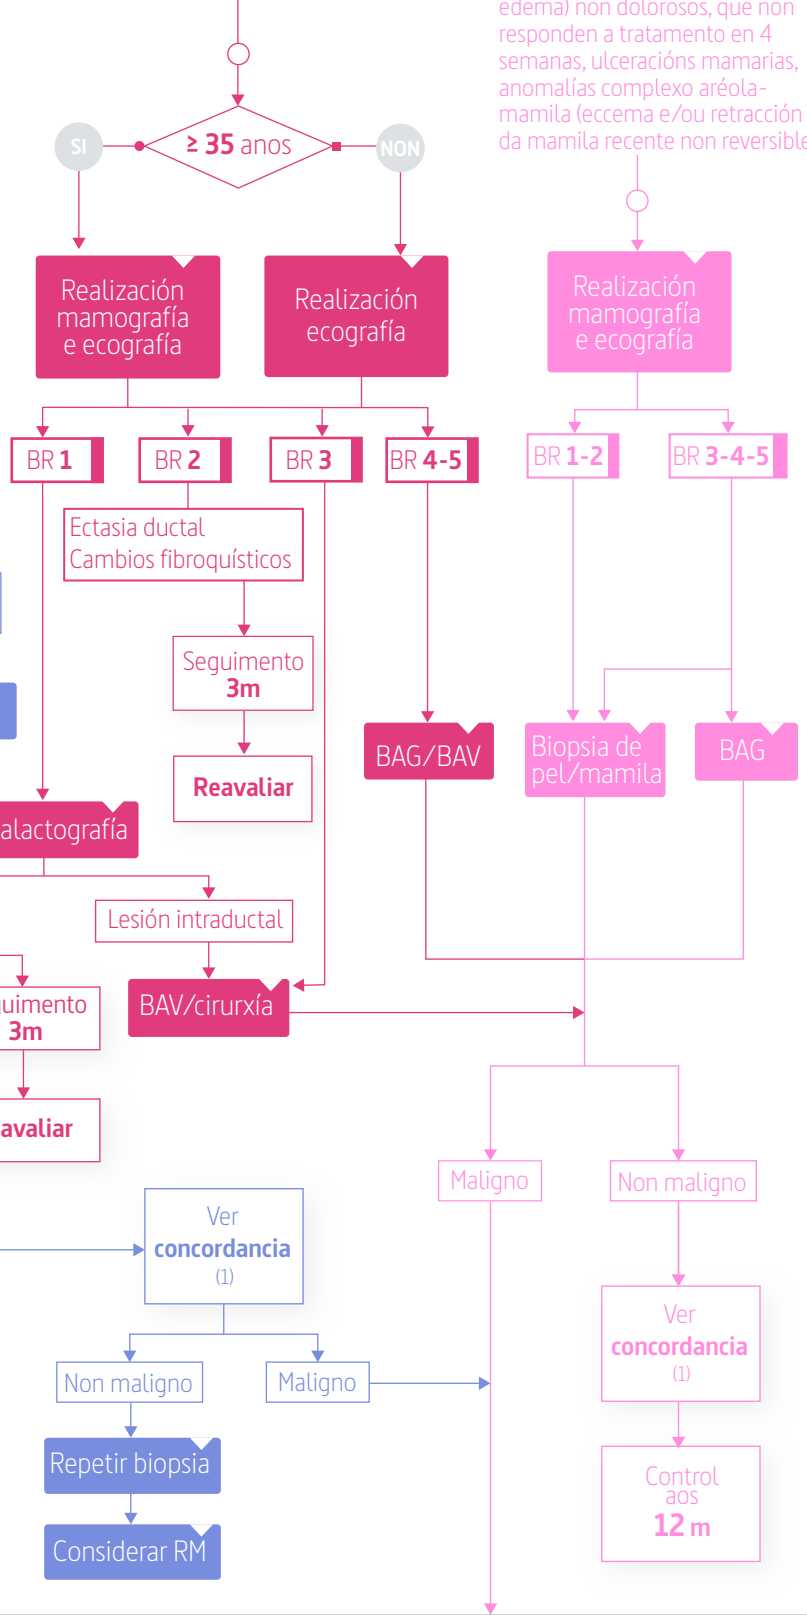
edema) non dolorosos, que non responden a tratamento en 4 semanas, ulceracións mamarias, anomalías complexo aréola-mamila (eccema e/ou retracción da mamila recente non reversible

SI

≥ 35 anos

NON

Realización mamografía e ecografía

Realización ecografía

Realización mamografía e ecografía

BR 1

BR 2

BR 3

BR 4-5

BR 1-2

BR 3-4-5

Ectasia ductal
Cambios fibroquísticos

Seguimento 3m

Reavaliar

BAG/BAV

Biopsia de pel/mamila

BAG

alactografía

Lesión intraductal

BAV/cirurxía

uimento 3m

avaliar

Maligno

Non maligno

Ver concordancia (1)

Non maligno

Maligno

Ver concordancia (1)

Repetir biopsia

Control aos 12 m

Considerar RM